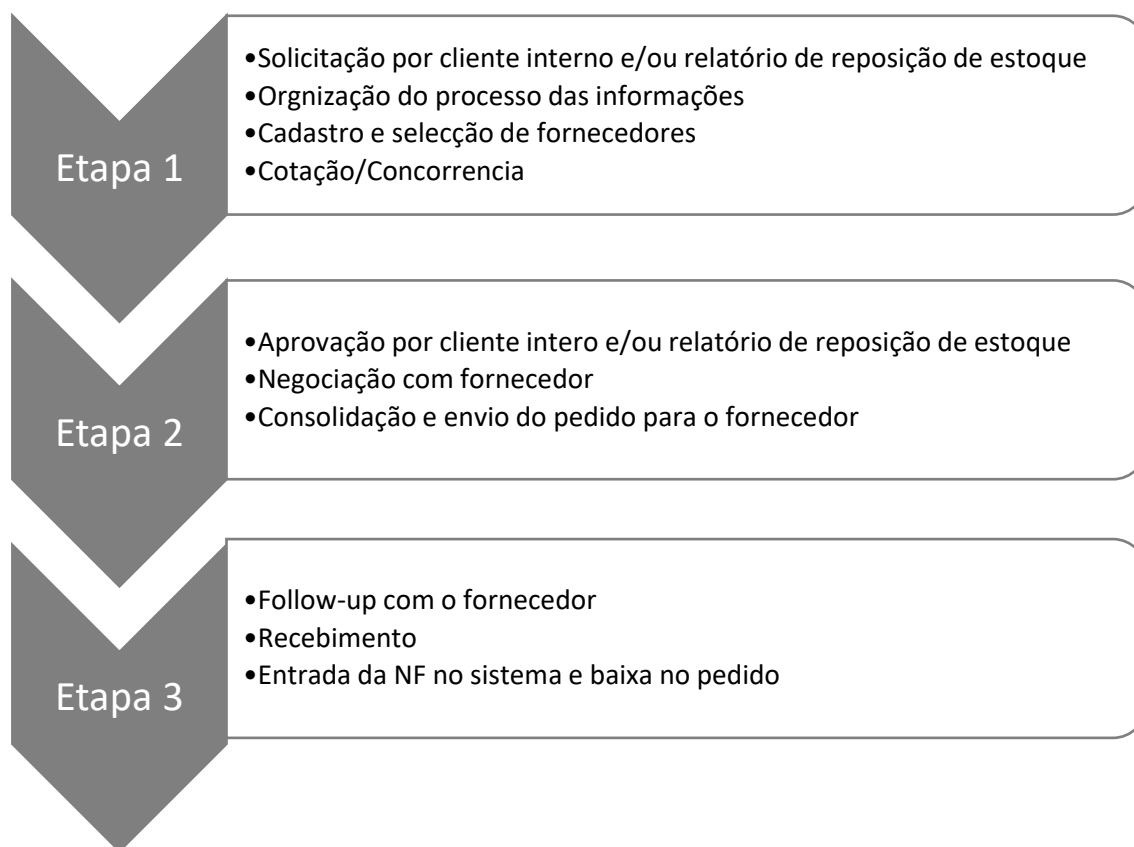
Etapa 1

•Solicitação por cliente interno e/ou relatório de reposição de estoque
•Orgnização do processo das informações
•Cadastro e selecção de fornecedores
•Cotação/Concorrencia

Etapa 2

•Aprovação por cliente intero e/ou relatório de reposição de estoque
•Negociação com fornecedor
•Consolidação e envio do pedido para o fornecedor

Etapa 3

•Follow-up com o fornecedor
•Recebimento
•Entrada da NF no sistema e baixa no pedido